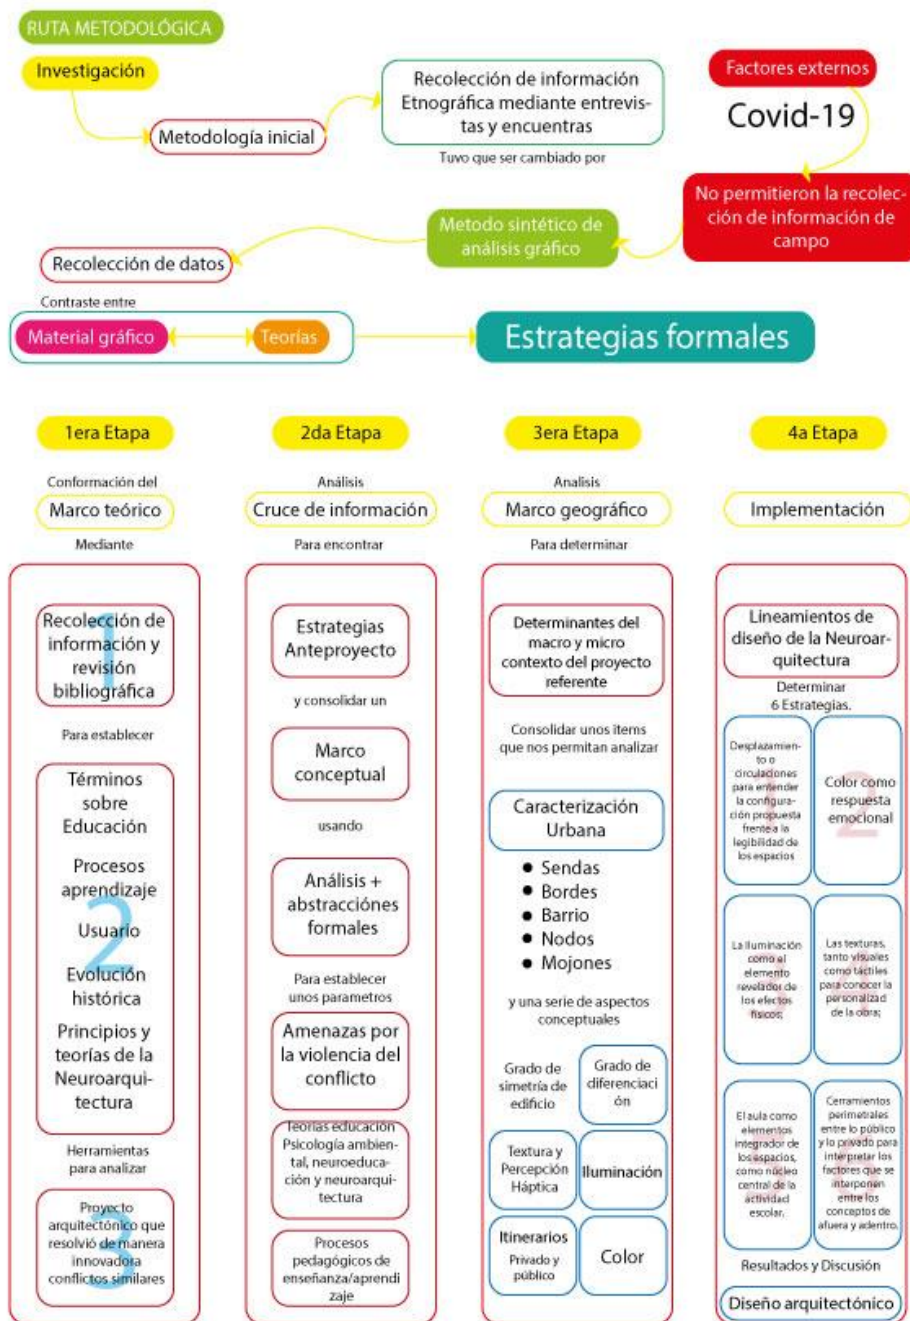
RUTA METODOLÓGICA

Investigación

Metodología inicial

Recolección de información Etnográfica mediante entrevistas y encuentras

Tuvo que ser cambiado por

Factores externos

Covid-19

No permitieron la recolección de información de campo

Metodo sintético de análisis gráfico

Recolección de datos

Contraste entre

Material gráfico

Teorías

Estrategias formales

1era Etapa

Conformación del

Marco teórico

Mediante

1

Recolección de información y revisión bibliográfica

Para establecer

2

Términos sobre Educación

Procesos aprendizaje

Usuario

Evolución histórica

Principios y teorías de la Neuroarquitectura

Herramientas para analizar

3

Proyecto arquitectónico que resolvió de manera innovadora conflictos similares

2da Etapa

Análisis

Cruce de información

Para encontrar

Estrategias Anteproyecto

y consolidar un

Marco conceptual

usando

Análisis + abstracciónes formales

Para establecer unos parametros

Amenazas por la violencia del conflicto

Teorías educación Psicología ambiental, neuroeducación y neuroarquitectura

Procesos pedagógicos de enseñanza/aprendizaje

3era Etapa

Analisis

Marco geográfico

Para determinar

Determinantes del macro y micro contexto del proyecto referente

Consolidar unos items que nos permitan analizar

Caracterización Urbana

● Sendas
● Bordes
● Barrio
● Nodos
● Mojones

y una serie de aspectos conceptuales

Grado de simetría de edificio

Grado de diferenciación

Textura y Percepción Háptica

Iluminación

Itinerarios
Privado y público

Color

4a Etapa

Implementación

Lineamientos de diseño de la Neuroarquitectura

Determinar 6 Estrategias.

1

Desplazamiento o circulaciones para entender la configuración propuesta frente a la legibilidad de los espacios

2

Color como respuesta emocional

La iluminación como el elemento revelador de los efectos físicos;

Las texturas, tanto visuales como táctiles para conocer la personalizad de la obra;

El aula como elementos integrador de los espacios, como núcleo central de la actividad escolar.

Cerramientos perimetrales entre lo público y lo privado para interpretar los factores que se interponen entre los conceptos de afuera y adentro.

Resultados y Discusión

Diseño arquitectónico